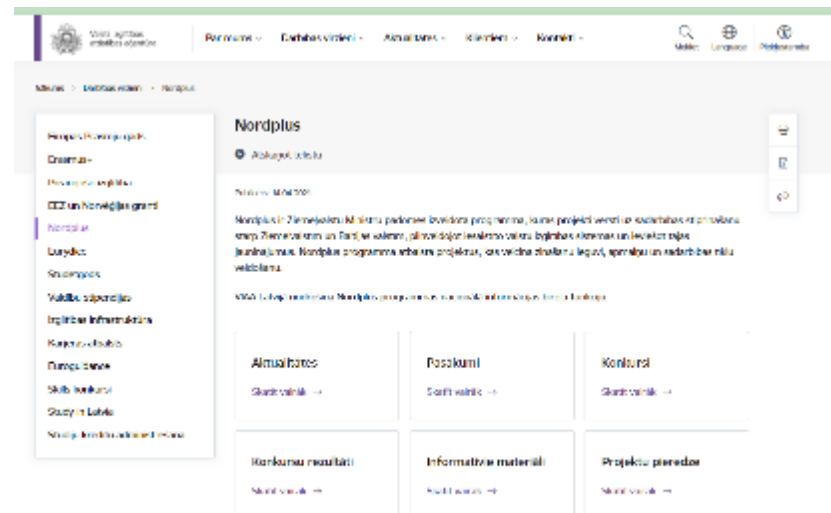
Valsts izglītības attīstības aģentūra

Par mums ⌄ Darbības virzieni ⌄ Aktualitātes ⌄ Klientiem ⌄ Kontakti ⌄

Meklēt Language Piekļūstamība

Sākums > Darbības virzieni > Nordplus

Eiropas Savienības programmas
Erasmus+
Pieaugušo izglītība
EEZ un Norvēģijas granti
Nordplus
Eurydice
Studentiem
Valdības stipendijas
Izglītības infrastruktūra
Karjeras atbalsts
Europass
Skolu konkursi
Study in Latvia
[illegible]

Nordplus

Atskaņot tekstu

Publicēts: 14.06.2021

Nordplus ir Ziemeļvalstu Ministru padomes izveidota programma, kuras projekti vērsti uz sadarbības stiprināšanu starp Ziemeļvalstīm un Baltijas valstīm, pilnveidojot izglītības vai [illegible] sistēmas un ieviešot tajās jauninājumus. Nordplus programmas atbalsta projektus, kas veicina zināšanu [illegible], apmaiņu un sadarbības tīklu veidošanu.

VIAA Latvijā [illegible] Nordplus programmas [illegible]

Aktualitātes
Skatīt visus →

Pasākumi
Skatīt visus →

Konkursi
Skatīt visus →

Konkursu rezultāti
Skatīt visus →

Informatīvie materiāli
Skatīt visus →

Projektu pieredze
Skatīt visus →